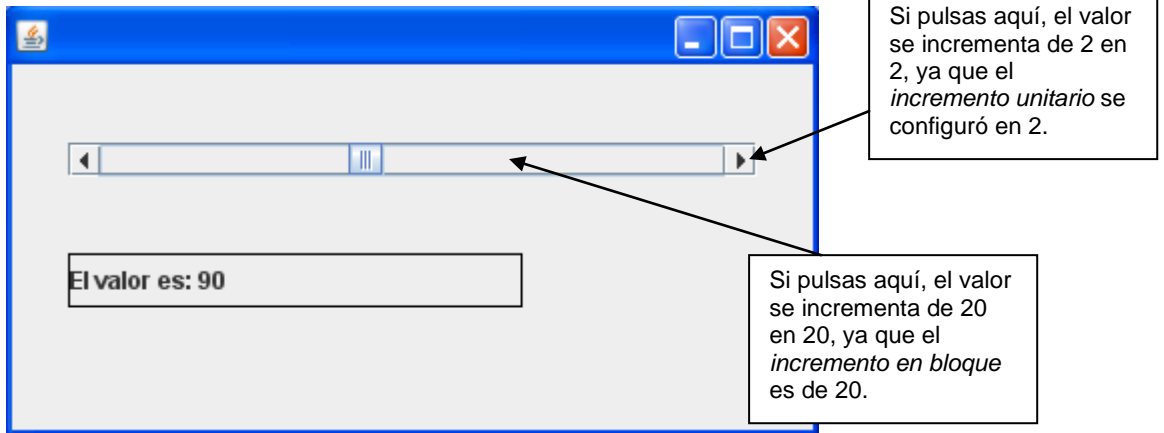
Si pulsas aquí, el valor se incrementa de 2 en 2, ya que el *incremento unitario* se configuró en 2.

El valor es: 90

Si pulsas aquí, el valor se incrementa de 20 en 20, ya que el *incremento en bloque* es de 20.